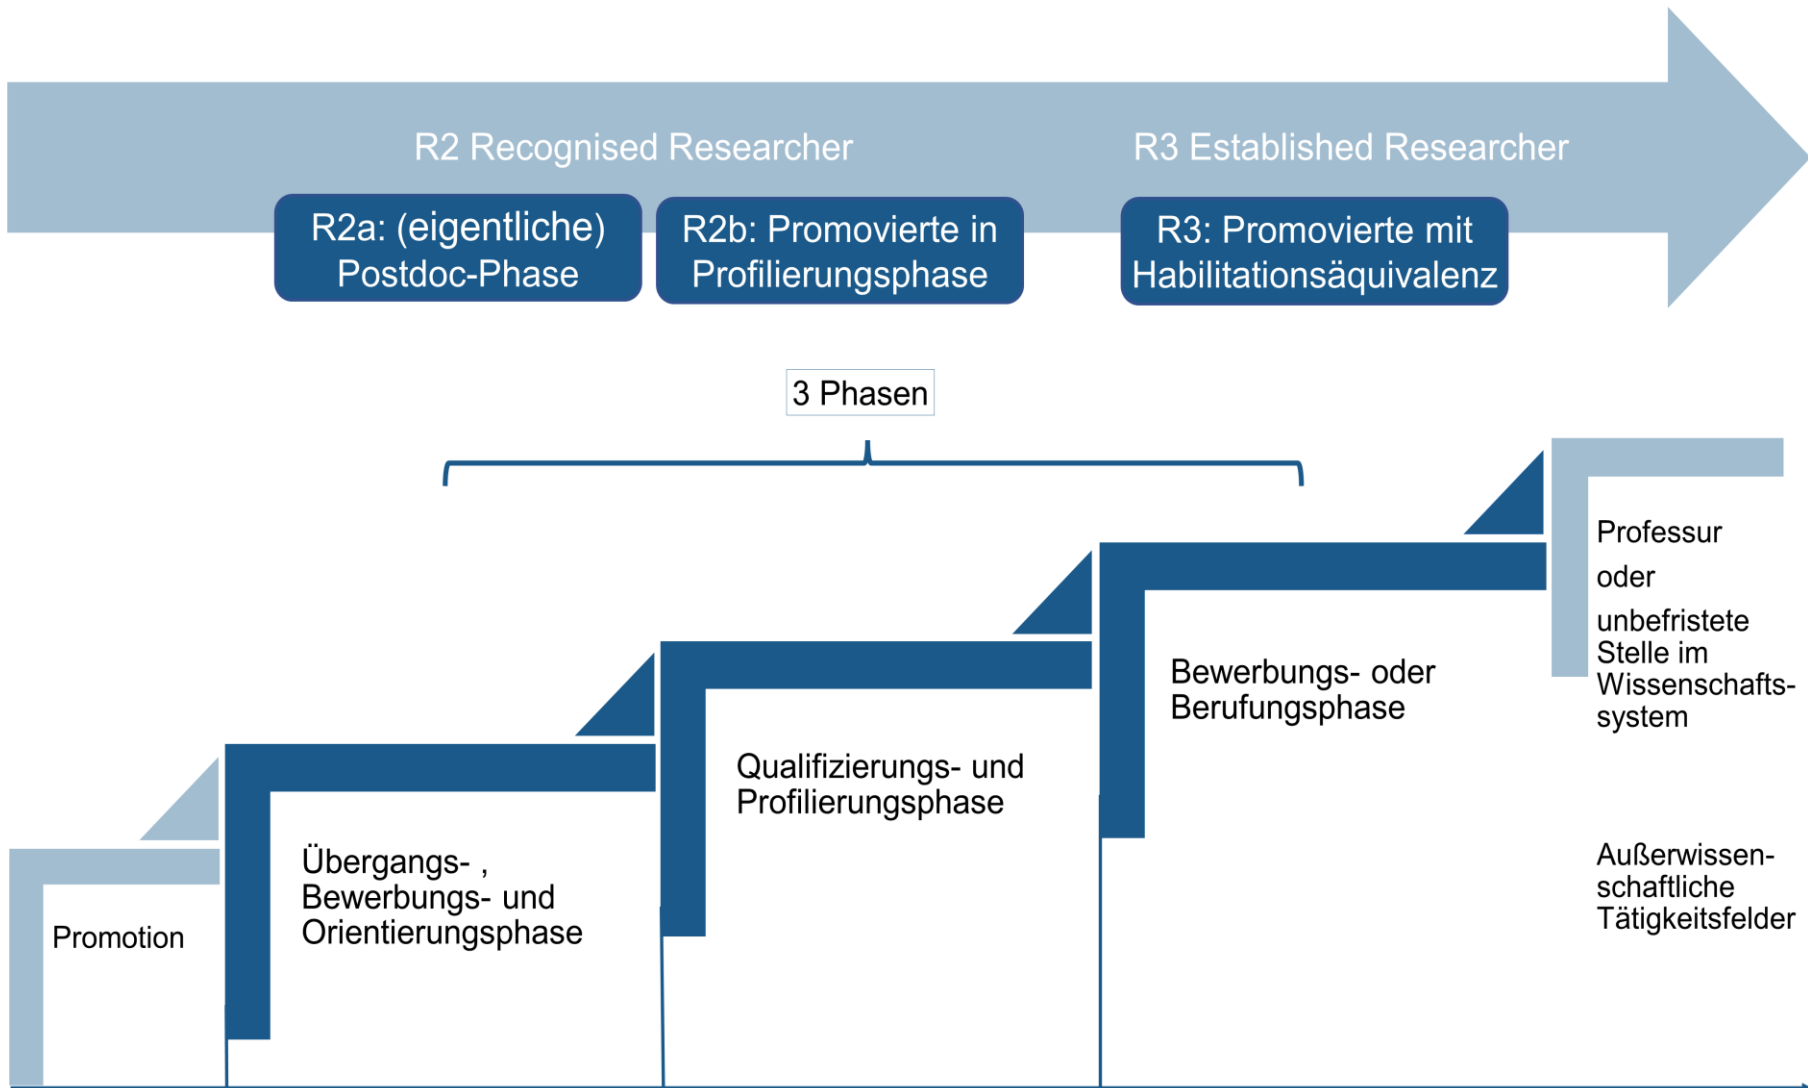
R2 Recognised Researcher

R3 Established Researcher

R2a: (eigentliche) Postdoc-Phase

R2b: Promovierte in Profilierungsphase

R3: Promovierte mit Habilitationsäquivalenz

3 Phasen

Promotion

Übergangs- , Bewerbungs- und Orientierungsphase

Qualifizierungs- und Profilierungsphase

Bewerbungs- oder Berufungsphase

Professur

oder

unbefristete Stelle im Wissenschaftssystem

Außerwissenschaftliche Tätigkeitsfelder